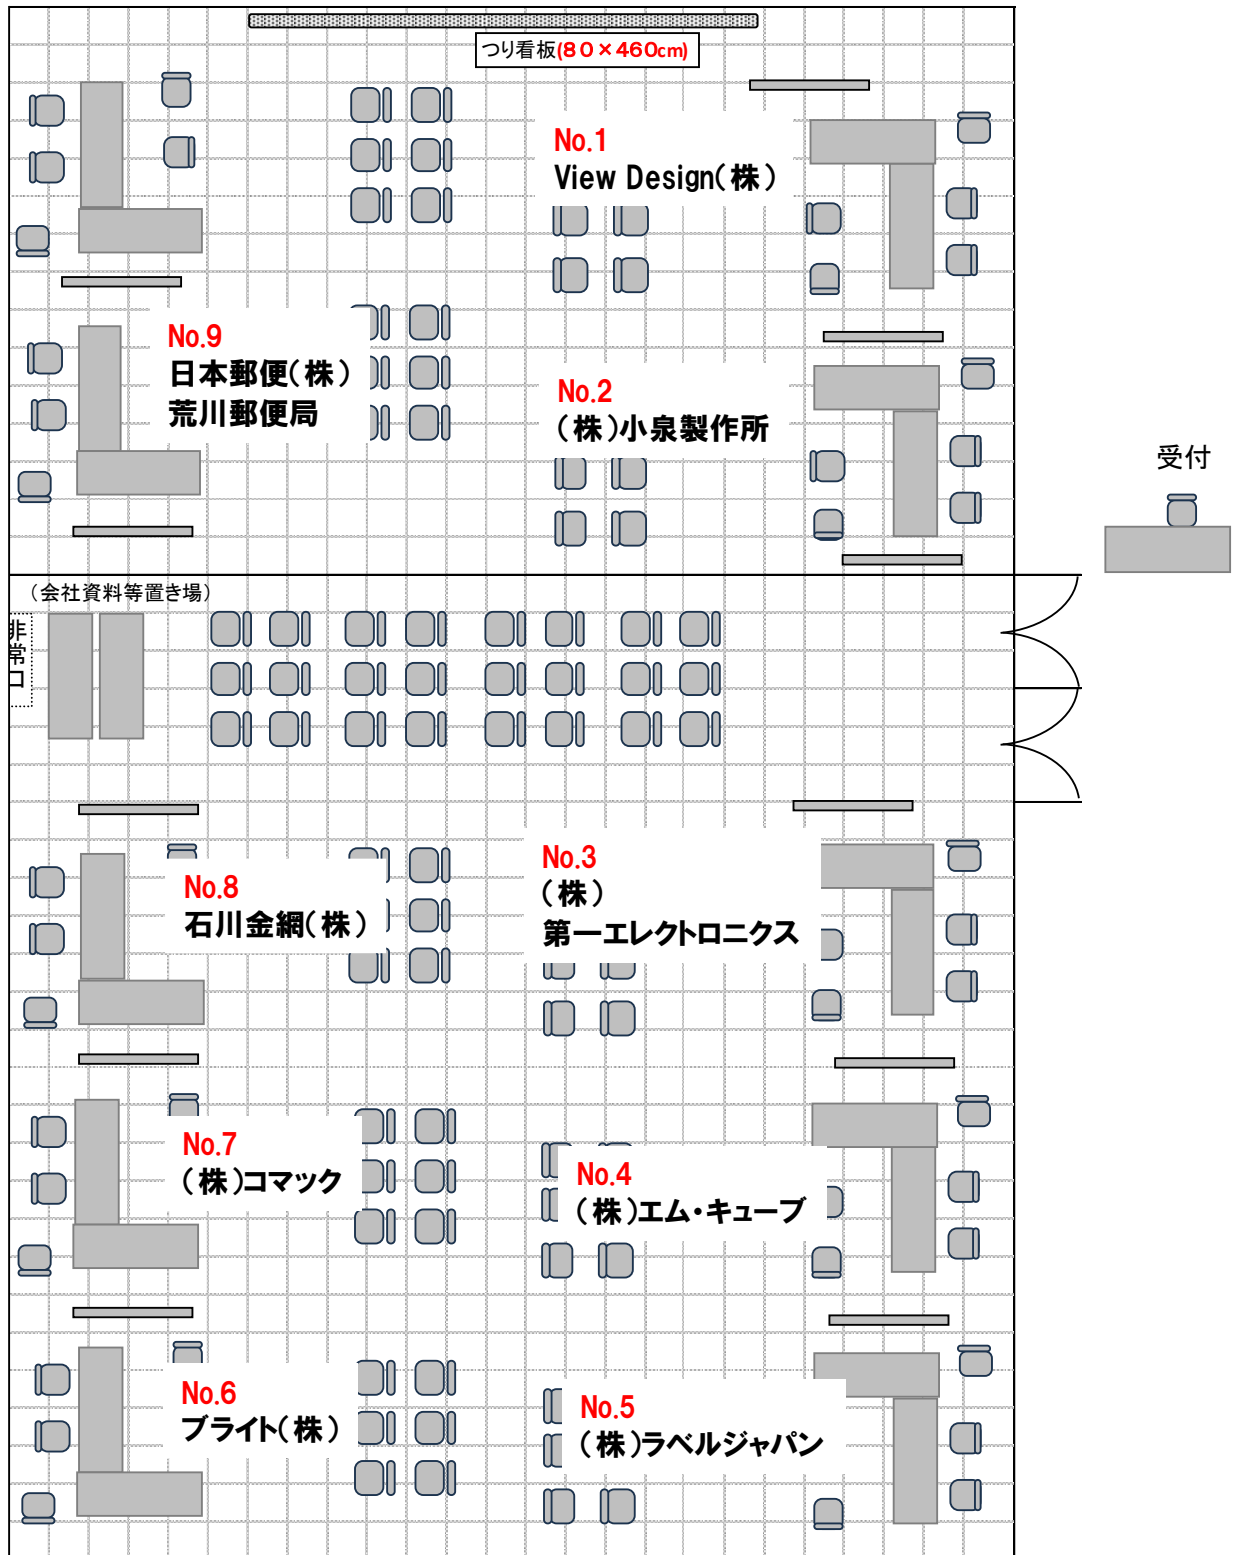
つり看板(80×460cm)

No.1
View Design(株)

No.9
日本郵便(株)
荒川郵便局

No.2
(株)小泉製作所

受付

(会社資料等置き場)

非常口

No.8
石川金網(株)

No.3
(株)
第一エレクトロニクス

No.7
(株)コマック

No.4
(株)エム・キューブ

No.6
ブライト(株)

No.5
(株)ラベルジャパン